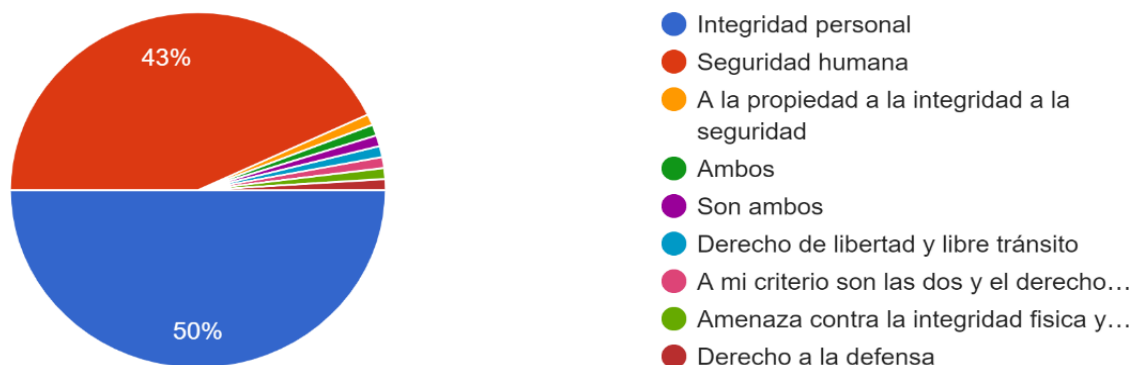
43%

50%

Integridad personal
Seguridad humana
A la propiedad a la integridad a la seguridad
Ambos
Son ambos
Derecho de libertad y libre tránsito
A mi criterio son las dos y el derecho…
Amenaza contra la integridad fisica y…
Derecho a la defensa